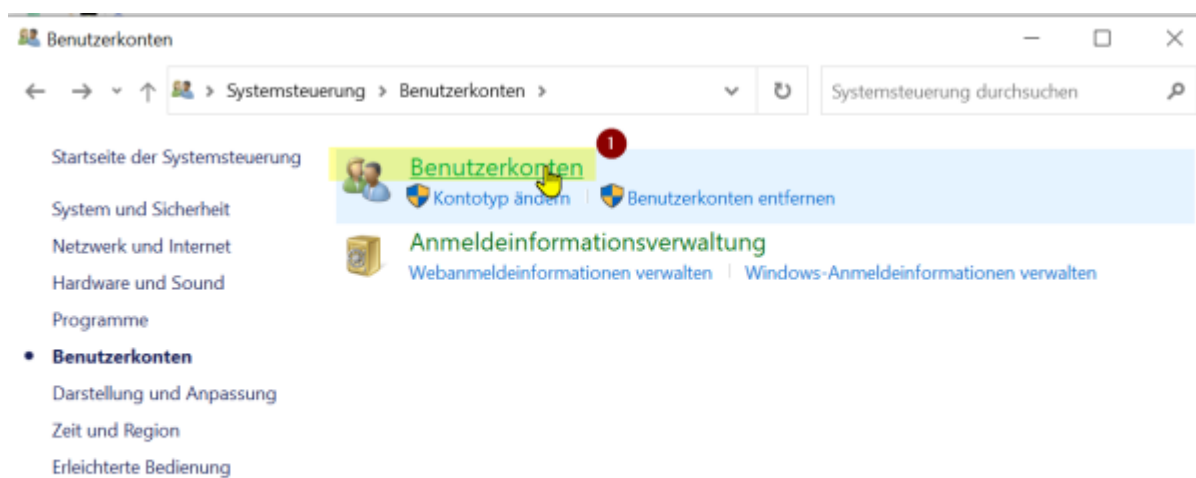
Benutzerkonten

Systemsteuerung > Benutzerkonten >

Systemsteuerung durchsuchen

Startseite der Systemsteuerung

System und Sicherheit

Netzwerk und Internet

Hardware und Sound

Programme

Benutzerkonten

Darstellung und Anpassung

Zeit und Region

Erleichterte Bedienung

1

Benutzerkonten

Kontotyp ändern | Benutzerkonten entfernen

Anmeldeinformationsverwaltung

Webanmeldeinformationen verwalten | Windows-Anmeldeinformationen verwalten